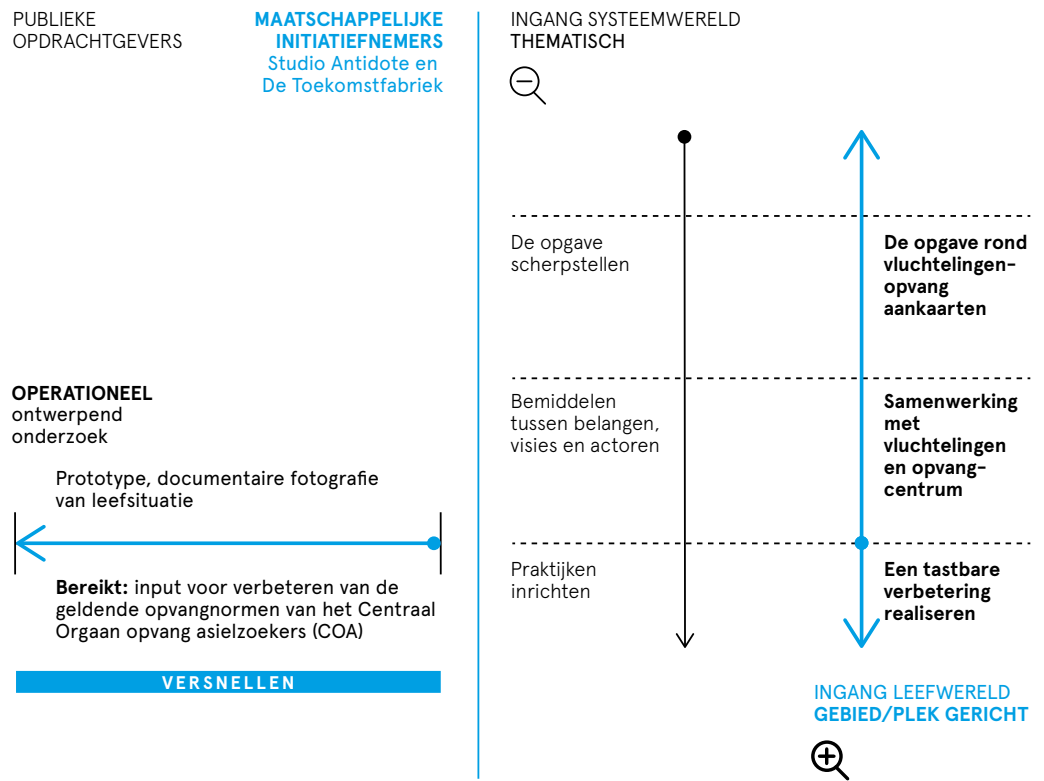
PUBLIEKE OPDRACHTGEVERS

MAATSCHAPPELIJKE INITIATIEFNEMERS
Studio Antidote en De Toekomstfabriek

INGANG SYSTEEMWERELD
THEMATISCH

De opgave scherpstellen

De opgave rond vluchtelingen-opvang aankaarten

OPERATIONEEL
ontwerpend onderzoek

Bemiddelen tussen belangen, visies en actoren

Samenwerking met vluchtelingen en opvang-centrum

Prototype, documentaire fotografie van leefsituatie

Praktijken inrichten

Een tastbare verbetering realiseren

Bereikt: input voor verbeteren van de geldende opvangnormen van het Centraal Orgaan opvang asielzoekers (COA)

VERSNELLEN

INGANG LEEFWERELD
GEBIED/PLEK GERICHT